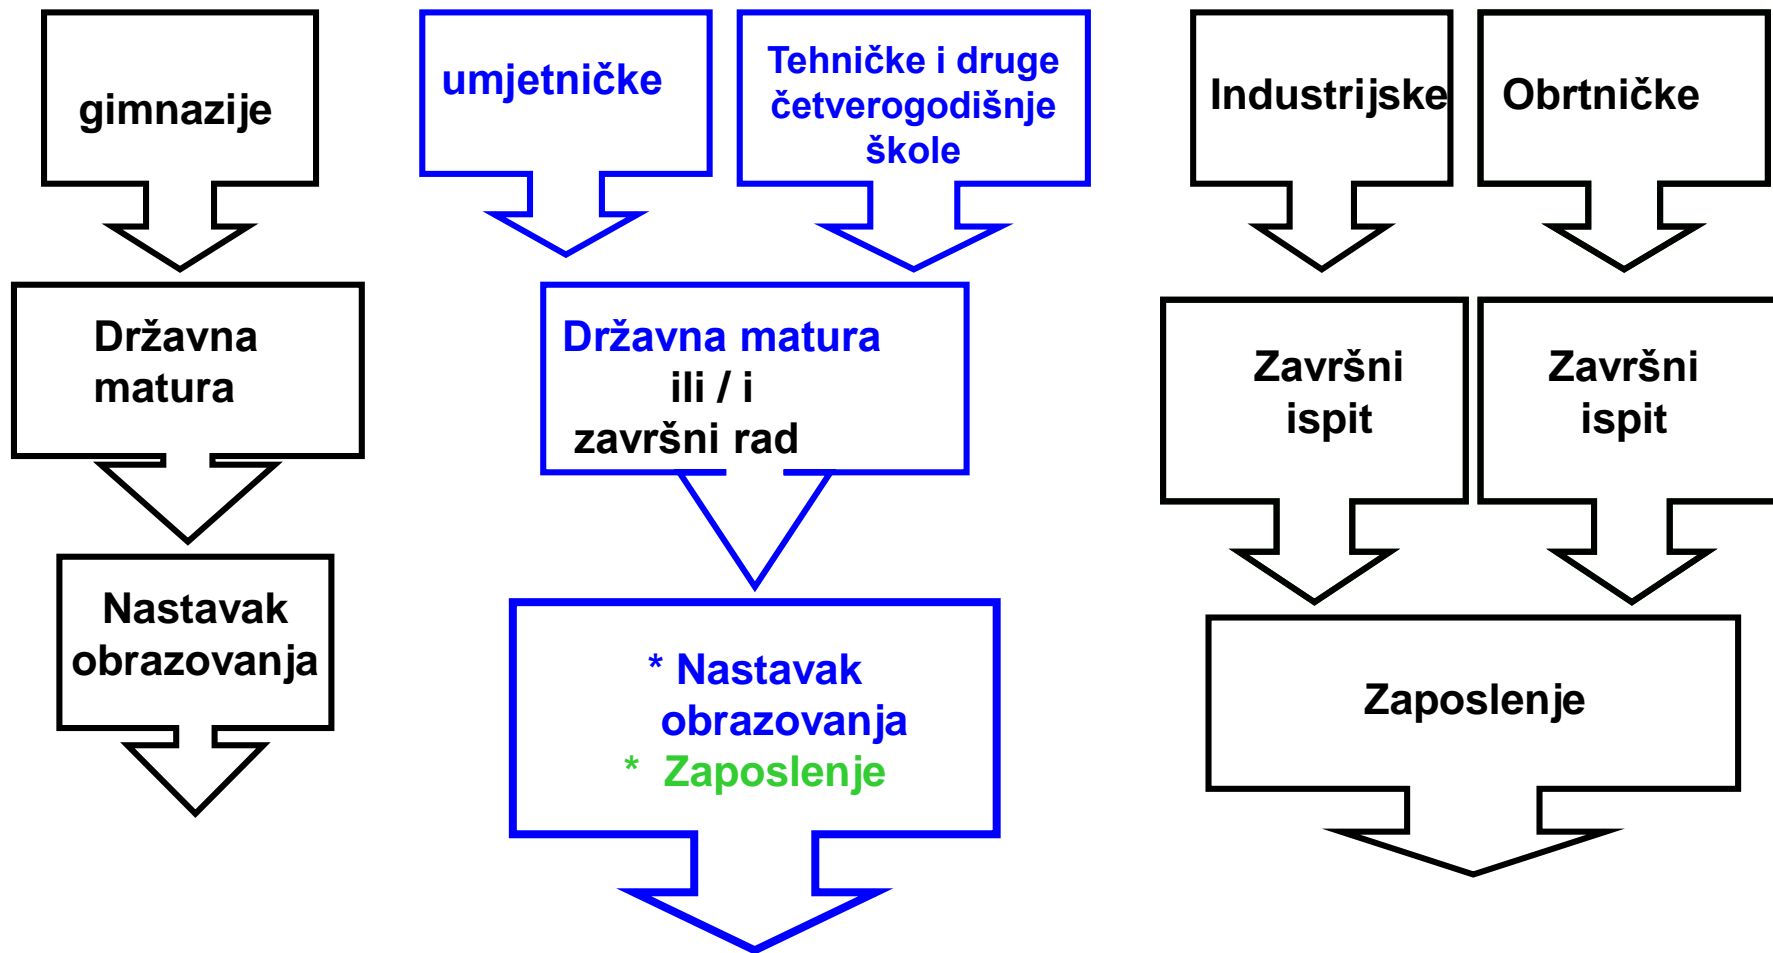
gimnazije

Državna matura

Nastavak obrazovanja

umjetničke

Tehničke i druge četverogodišnje škole

Državna matura
ili / i
završni rad

* Nastavak obrazovanja
* Zaposlenje

Industrijske

Obrtničke

Završni ispit

Završni ispit

Zaposlenje